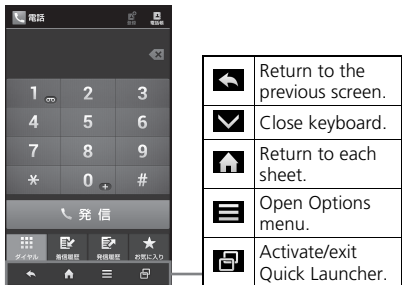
電話

1
2
3
4
5
6
7
8
9
*
0
#

発信

ダイヤル
着信履歴
発信履歴
お気に入り

| | |
|---|---|
| | Return to the previous screen. |
| | Close keyboard. |
| | Return to each sheet. |
| | Open Options menu. |
| | Activate/exit Quick Launcher. |